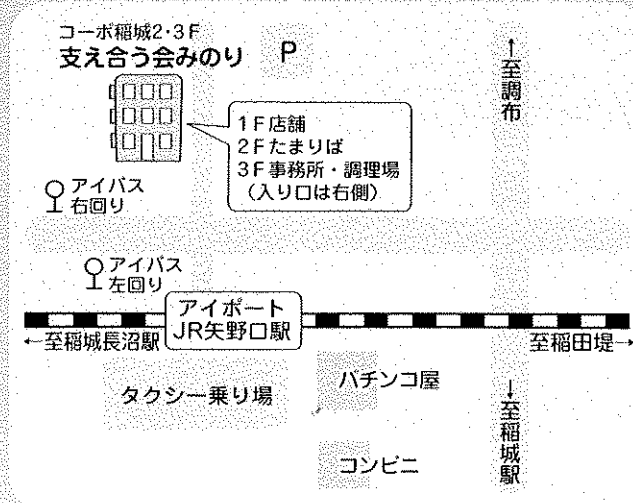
コーポ稲城2・3F
支え合う会みのり

P

↑至調布

1F店舗
2Fたまりば
3F事務所・調理場
（入り口は右側）

アイバス
右回り

アイバス
左回り

アイポート
JR矢野口駅

←至稲城長沼駅

至稲田堤→

タクシー乗り場

パチンコ屋

↓至稲城駅

コンビニ